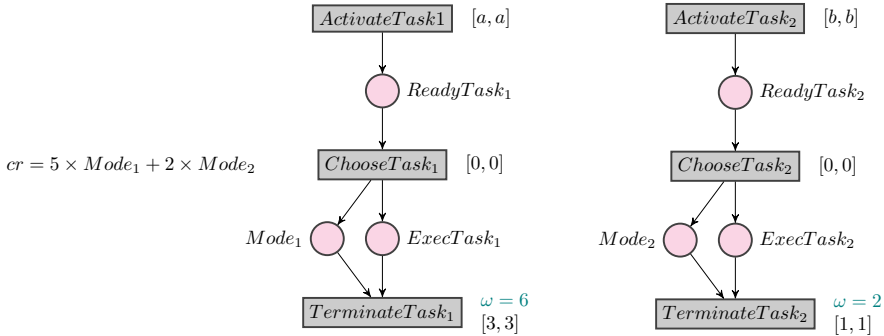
$ActivateTask1$ $[a, a]$

$ReadyTask_1$

$cr = 5 \times Mode_1 + 2 \times Mode_2$

$ChooseTask_1$ $[0, 0]$

$Mode_1$ $ExecTask_1$

$TerminateTask_1$ $\omega = 6$ $[3, 3]$

$ActivateTask_2$ $[b, b]$

$ReadyTask_2$

$ChooseTask_2$ $[0, 0]$

$Mode_2$ $ExecTask_2$

$TerminateTask_2$ $\omega = 2$ $[1, 1]$